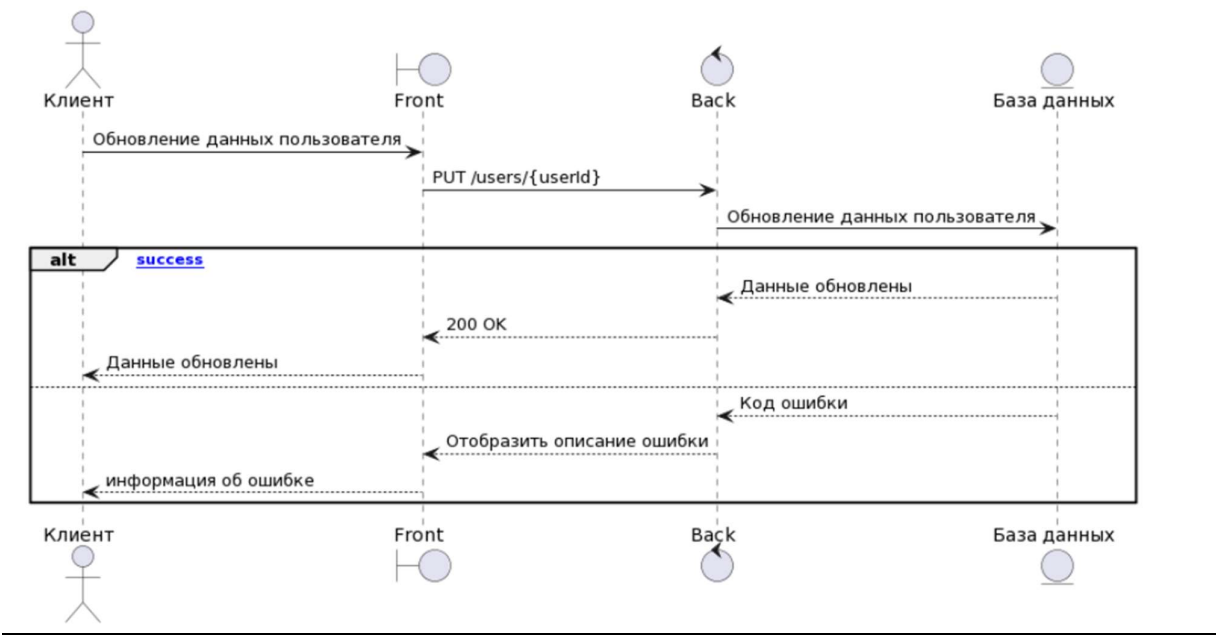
Клиент

Front

Back

База данных

Обновление данных пользователя

PUT /users/{userId}

Обновление данных пользователя

alt

success

Данные обновлены

200 OK

Данные обновлены

Код ошибки

Отобразить описание ошибки

информация об ошибке

Клиент

Front

Back

База данных